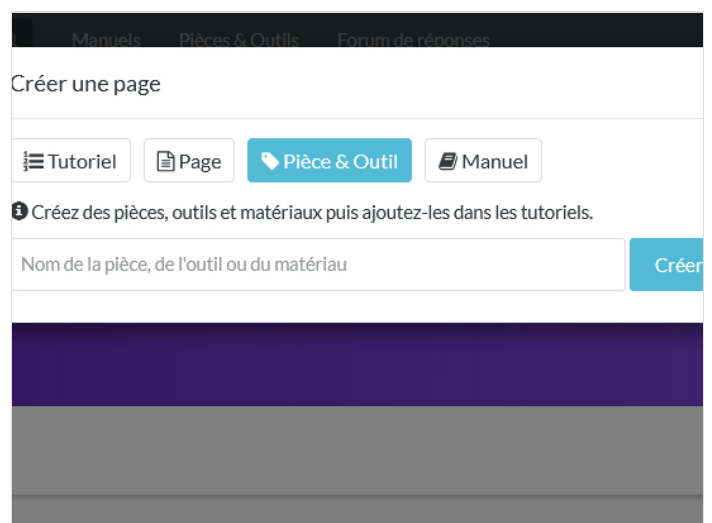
Manuels Pièces & Outils Forum de réponses

Créer une page

Tutoriel Page Pièce & Outil Manuel

Créez des pièces, outils et matériaux puis ajoutez-les dans les tutoriels.

Nom de la pièce, de l'outil ou du matériau

Créer